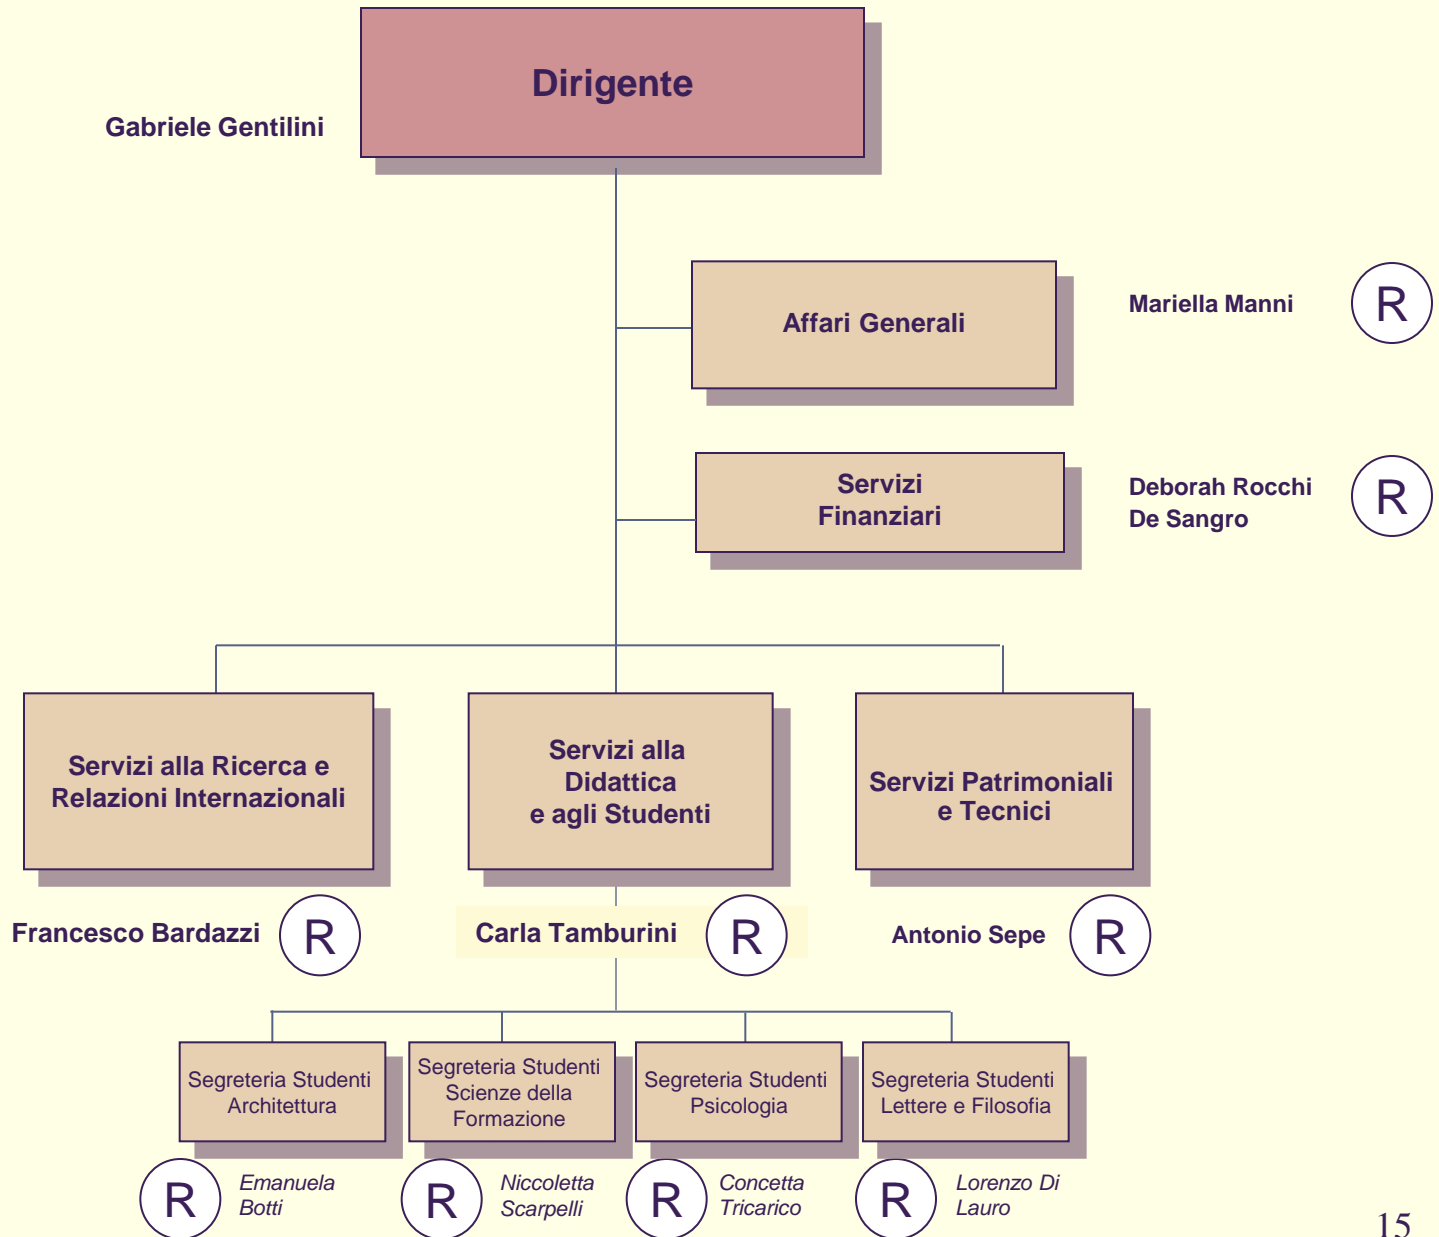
Dirigente

Gabriele Gentilini

Affari Generali

Mariella Manni

R

Servizi Finanziari

Deborah Rocchi De Sangro

R

Servizi alla Ricerca e Relazioni Internazionali

Servizi alla Didattica e agli Studenti

Servizi Patrimoniali e Tecnici

Francesco Bardazzi

R

Carla Tamburini

R

Antonio Sepe

R

Segreteria Studenti Architettura

Segreteria Studenti Scienze della Formazione

Segreteria Studenti Psicologia

Segreteria Studenti Lettere e Filosofia

R

Emanuela Botti

R

Niccoletta Scarpelli

R

Concetta Tricarico

R

Lorenzo Di Lauro

15